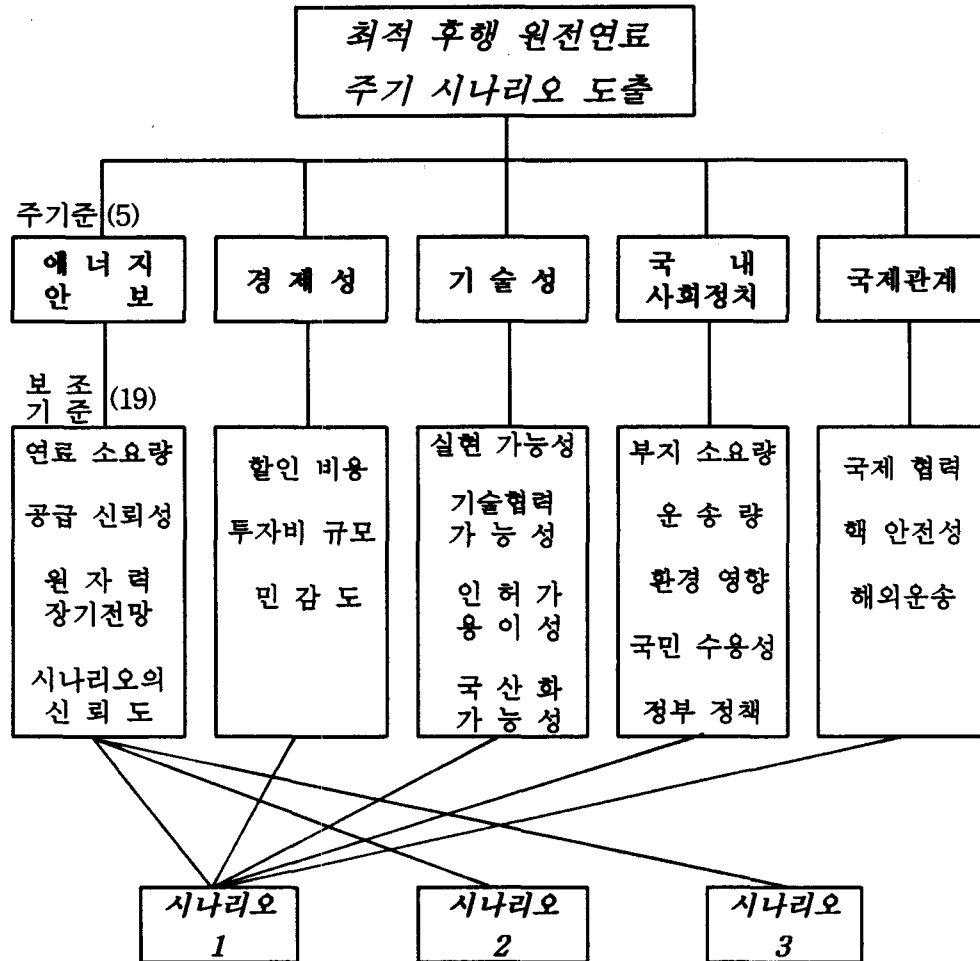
최적 후행 원전연료 주기 시나리오 도출

주기준(5)

에너지 안보

경제성

기술성

국내 사회정치

국제관계

보조 기준(19)

연료 소요량

공급 신뢰성

원자력 장기전망

시나리오의 신뢰도

할인 비용

투자비 규모

민감도

실현 가능성

기술협력 가능성

인허가 용이성

국산화 가능성

부지 소요량

운송량

환경 영향

국민 수용성

정부 정책

국제 협력

핵 안전성

해외운송

시나리오 1

시나리오 2

시나리오 3